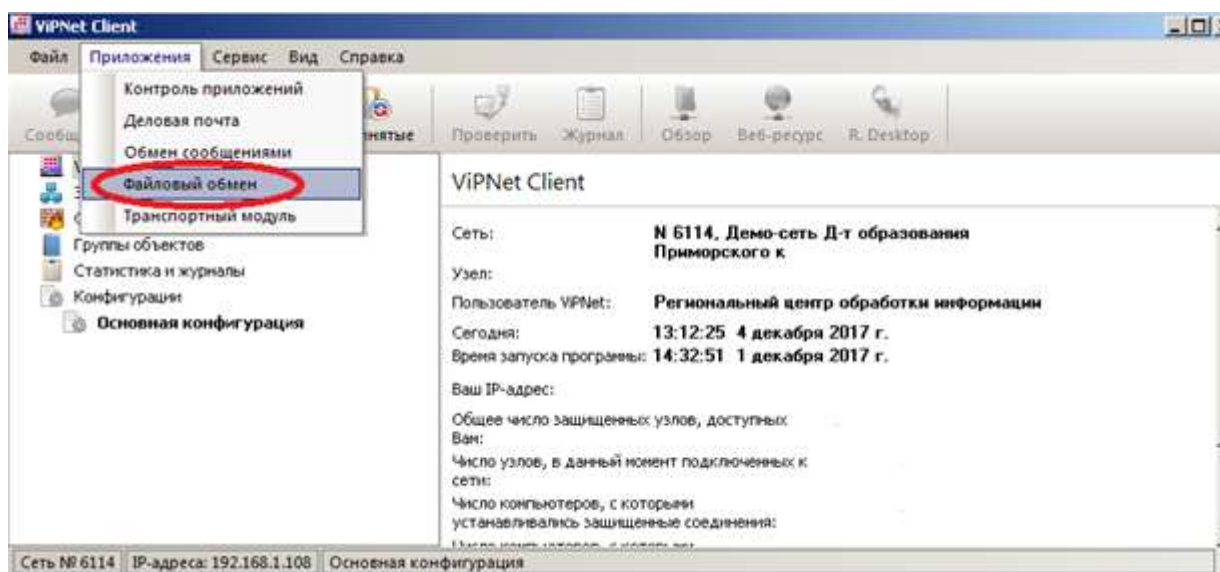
ViPNet Client

Файл Приложения Сервис Вид Справка

Контроль приложений
Деловая почта
Обмен сообщениями
Файловый обмен
Транспортный модуль

Сообщ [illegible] нятые Проверить Журнал Обзор Веб-ресурс R. Desktop

Группы объектов
Статистика и журналы
Конфигурации
Основная конфигурация

ViPNet Client

Сеть: N 6114, Демо-сеть Д-т образования Приморского к
Узел:
Пользователь ViPNet: Региональный центр обработки информации
Сегодня: 13:12:25 4 декабря 2017 г.
Время запуска программы: 14:32:51 1 декабря 2017 г.
Ваш IP-адрес:
Общее число защищенных узлов, доступных Вам:
Число узлов, в данный момент подключенных к сети:
Число компьютеров, с которыми устанавливались защищенные соединения:
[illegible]

Сеть № 6114 IP-адреса: 192.168.1.108 Основная конфигурация